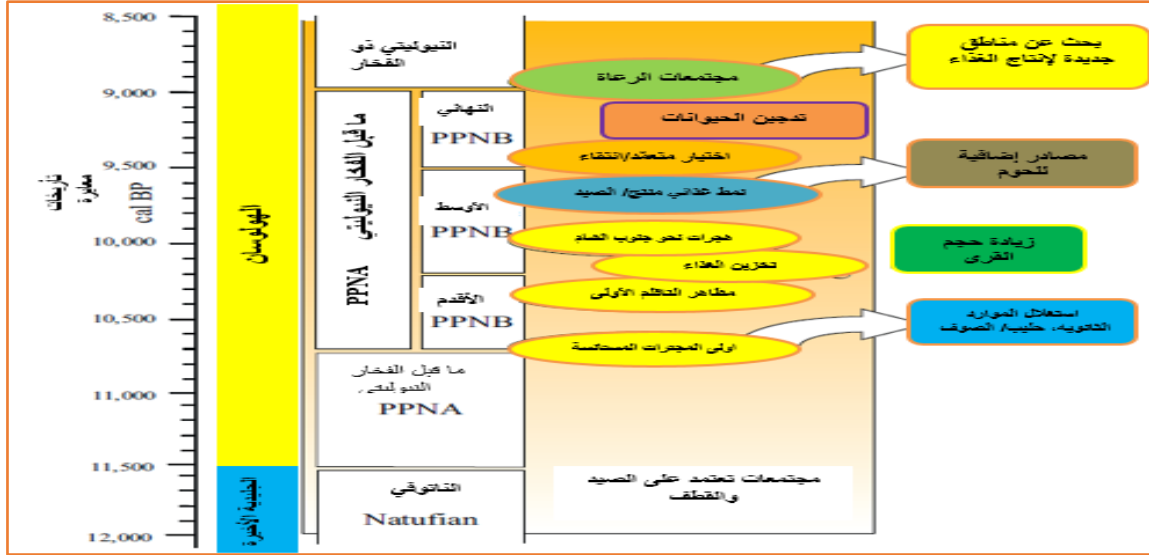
8,500
9,000
9,500
10,000
10,500
11,000
11,500
12,000

تواريخ معايرة cal BP

الهولوسان

الجليدية الأخيرة

النيوليتي ذو الفخار

ما قبل الفخار النيوليتي PPNA

النهائي PPNB

الأوسط PPNB

الأقدم PPNB

ما قبل الفخار النيوليتي PPNA

الناتوفي Natufian

مجتمعات الرعاة

تدجين الحيوانات

اختيار متعمد/انتقاء

نمط غذائي منتج/ الصيد

هجرات نحو جنوب الشام

تخزين الغذاء

مظاهر التعلم الأولى

اولى الهجرات المستدامة

مجتمعات تعتمد على الصيد والقطف

يحث عن مناطق جديدة لإنتاج الغذاء

مصادر إضافية للحوم

زيادة حجم القرى

استغلال الموارد الثانوية، حليب/ الصوف